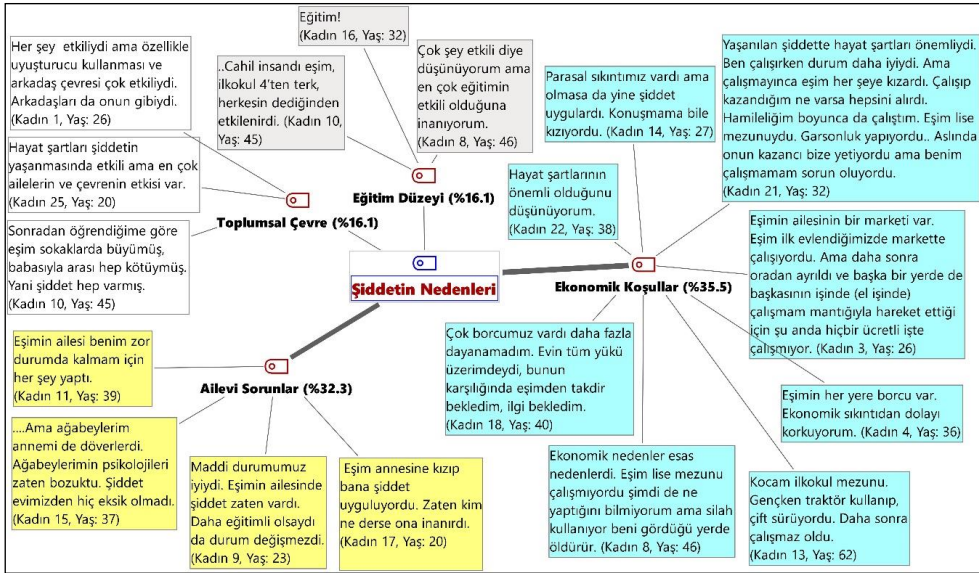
Şiddetin Nedenleri

Toplumsal Çevre (%16.1)

Her şey etkiliydi ama özellikle uyuşturucu kullanması ve arkadaş çevresi çok etkiliydi. Arkadaşları da onun gibiydi. (Kadın 1, Yaş: 26)

Hayat şartları şiddetin yaşanmasında etkili ama en çok ailelerin ve çevrenin etkisi var. (Kadın 25, Yaş: 20)

Sonradan öğrendiğime göre eşim sokaklarda büyümüş, babasıyla arası hep kötüymüş. Yani şiddet hep varmış. (Kadın 10, Yaş: 45)

Eğitim Düzeyi (%16.1)

Eğitim! (Kadın 16, Yaş: 32)

..Cahil insandı eşim, ilkokul 4'ten terk, herkesin dediğinden etkilenirdi. (Kadın 10, Yaş: 45)

Çok şey etkili diye düşünüyorum ama en çok eğitimin etkili olduğuna inanıyorum. (Kadın 8, Yaş: 46)

Ekonomik Koşullar (%35.5)

Parasal sıkıntımız vardı ama olmasa da yine şiddet uygulardı. Konuşmama bile kızıyordu. (Kadın 14, Yaş: 27)

Hayat şartlarının önemli olduğunu düşünüyorum. (Kadın 22, Yaş: 38)

Yaşanılan şiddette hayat şartları önemliydi. Ben çalışırken durum daha iyiydi. Ama çalışmayınca eşim her şeye kızardı. Çalışıp kazandığım ne varsa hepsini alırdı. Hamileliğim boyunca da çalıştım. Eşim lise mezunuydu. Garsonluk yapıyordu.. Aslında onun kazancı bize yetiyordu ama benim çalışmamam sorun oluyordu. (Kadın 21, Yaş: 32)

Eşimin ailesinin bir marketi var. Eşim ilk evlendiğimizde markette çalışıyordu. Ama daha sonra oradan ayrıldı ve başka bir yerde de başkasının işinde (el işinde) çalışmam mantığıyla hareket ettiği için şu anda hiçbir ücretli işte çalışmıyor. (Kadın 3, Yaş: 26)

Çok borcumuz vardı daha fazla dayanamadım. Evin tüm yükü üzerimdeydi, bunun karşılığında eşimden takdir bekledim, ilgi bekledim. (Kadın 18, Yaş: 40)

Eşimin her yere borcu var. Ekonomik sıkıntıdan dolayı korkuyorum. (Kadın 4, Yaş: 36)

Ekonomik nedenler esas nedenlerdi. Eşim lise mezunu çalışmıyordu şimdi de ne yaptığını bilmiyorum ama silah kullanıyor beni gördüğü yerde öldürür. (Kadın 8, Yaş: 46)

Kocam ilkokul mezunu. Gençken traktör kullanıp, çift sürüyordu. Daha sonra çalışmaz oldu. (Kadın 13, Yaş: 62)

Ailevi Sorunlar (%32.3)

Eşimin ailesi benim zor durumda kalmam için her şey yaptı. (Kadın 11, Yaş: 39)

....Ama ağabeylerim annemi de döverlerdi. Ağabeylerimin psikolojileri zaten bozuktu. Şiddet evimizden hiç eksik olmadı. (Kadın 15, Yaş: 37)

Maddi durumumuz iyiydi. Eşimin ailesinde şiddet zaten vardı. Daha eğitimli olsaydı da durum değişmezdi. (Kadın 9, Yaş: 23)

Eşim annesine kızıp bana şiddet uyguluyordu. Zaten kim ne derse ona inanırdı. (Kadın 17, Yaş: 20)